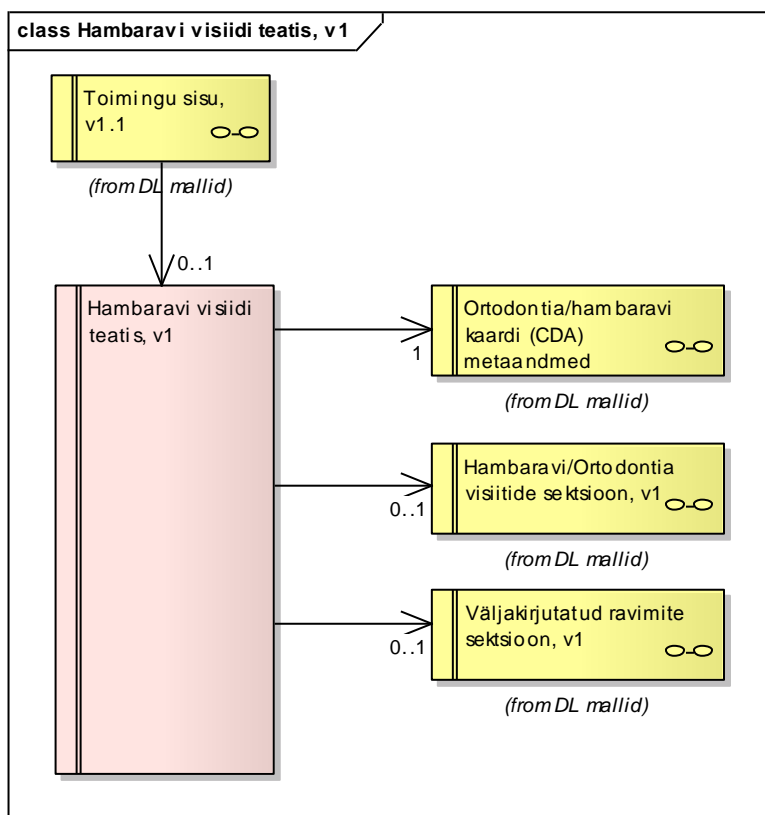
class Hambaravi visiidi teatis, v1

Toimingu sisu, v1.1

(from DL mallid)

0..1

Hambaravi visiidi teatis, v1

1

Ortodontia/hambaravi kaardi (CDA) metaandmed

(from DL mallid)

0..1

Hambaravi/Ortodontia visiitide sektsioon, v1

(from DL mallid)

0..1

Väljakirjutatud ravimite sektsioon, v1

(from DL mallid)